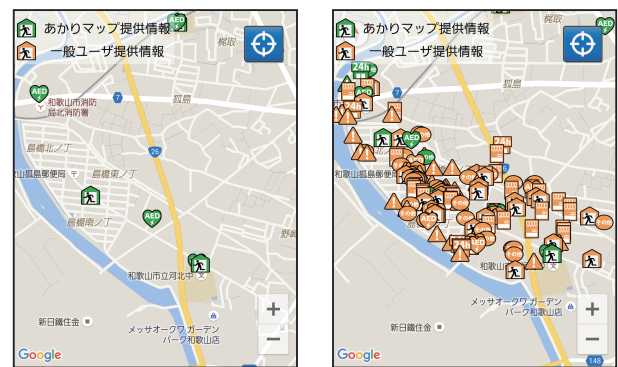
あかりマップ提供情報
一般ユーザ提供情報
AED
楠取
AED
和歌山市消防局北消防署
7
狐島
26
島橋北ノ丁
和歌山狐島郵便局
島橋東ノ丁
島橋南ノ丁
AED
野崎
和歌山市立河北中
新日鐵住金
メッサオークワ ガーデンパーク和歌山店
+
−
Google

あかりマップ提供情報
一般ユーザ提供情報
24h
楠取
狐島
24h
和歌山狐島郵便局
AED
和歌山
新日鐵住金
メッサオークワ ガーデンパーク和歌山店
+
−
Google
148